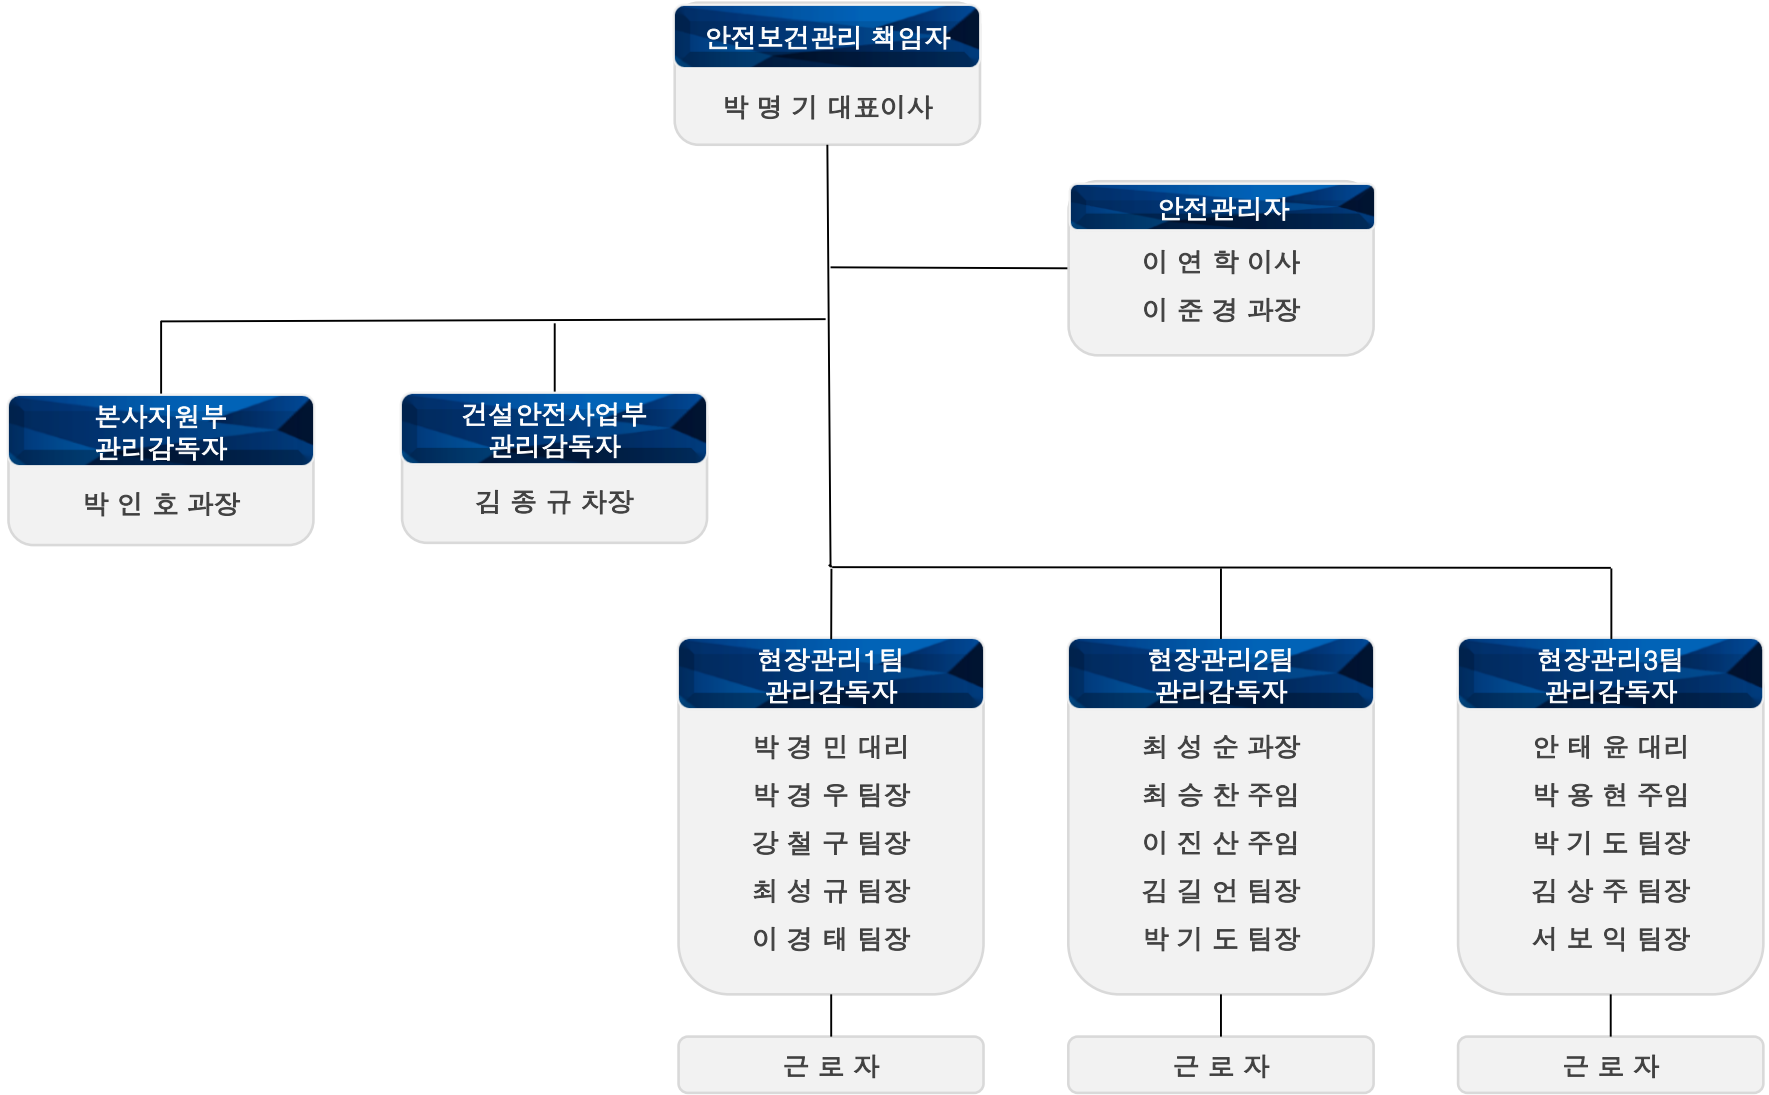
안전보건관리 책임자
박 명 기 대표이사

안전관리자
이 연 학 이사
이 준 경 과장

본사지원부
관리감독자
박 인 호 과장

건설안전사업부
관리감독자
김 종 규 차장

현장관리1팀
관리감독자
박 경 민 대리
박 경 우 팀장
강 철 구 팀장
최 성 규 팀장
이 경 태 팀장

현장관리2팀
관리감독자
최 성 순 과장
최 승 찬 주임
이 진 산 주임
김 길 언 팀장
박 기 도 팀장

현장관리3팀
관리감독자
안 태 윤 대리
박 용 현 주임
박 기 도 팀장
김 상 주 팀장
서 보 익 팀장

근 로 자

근 로 자

근 로 자